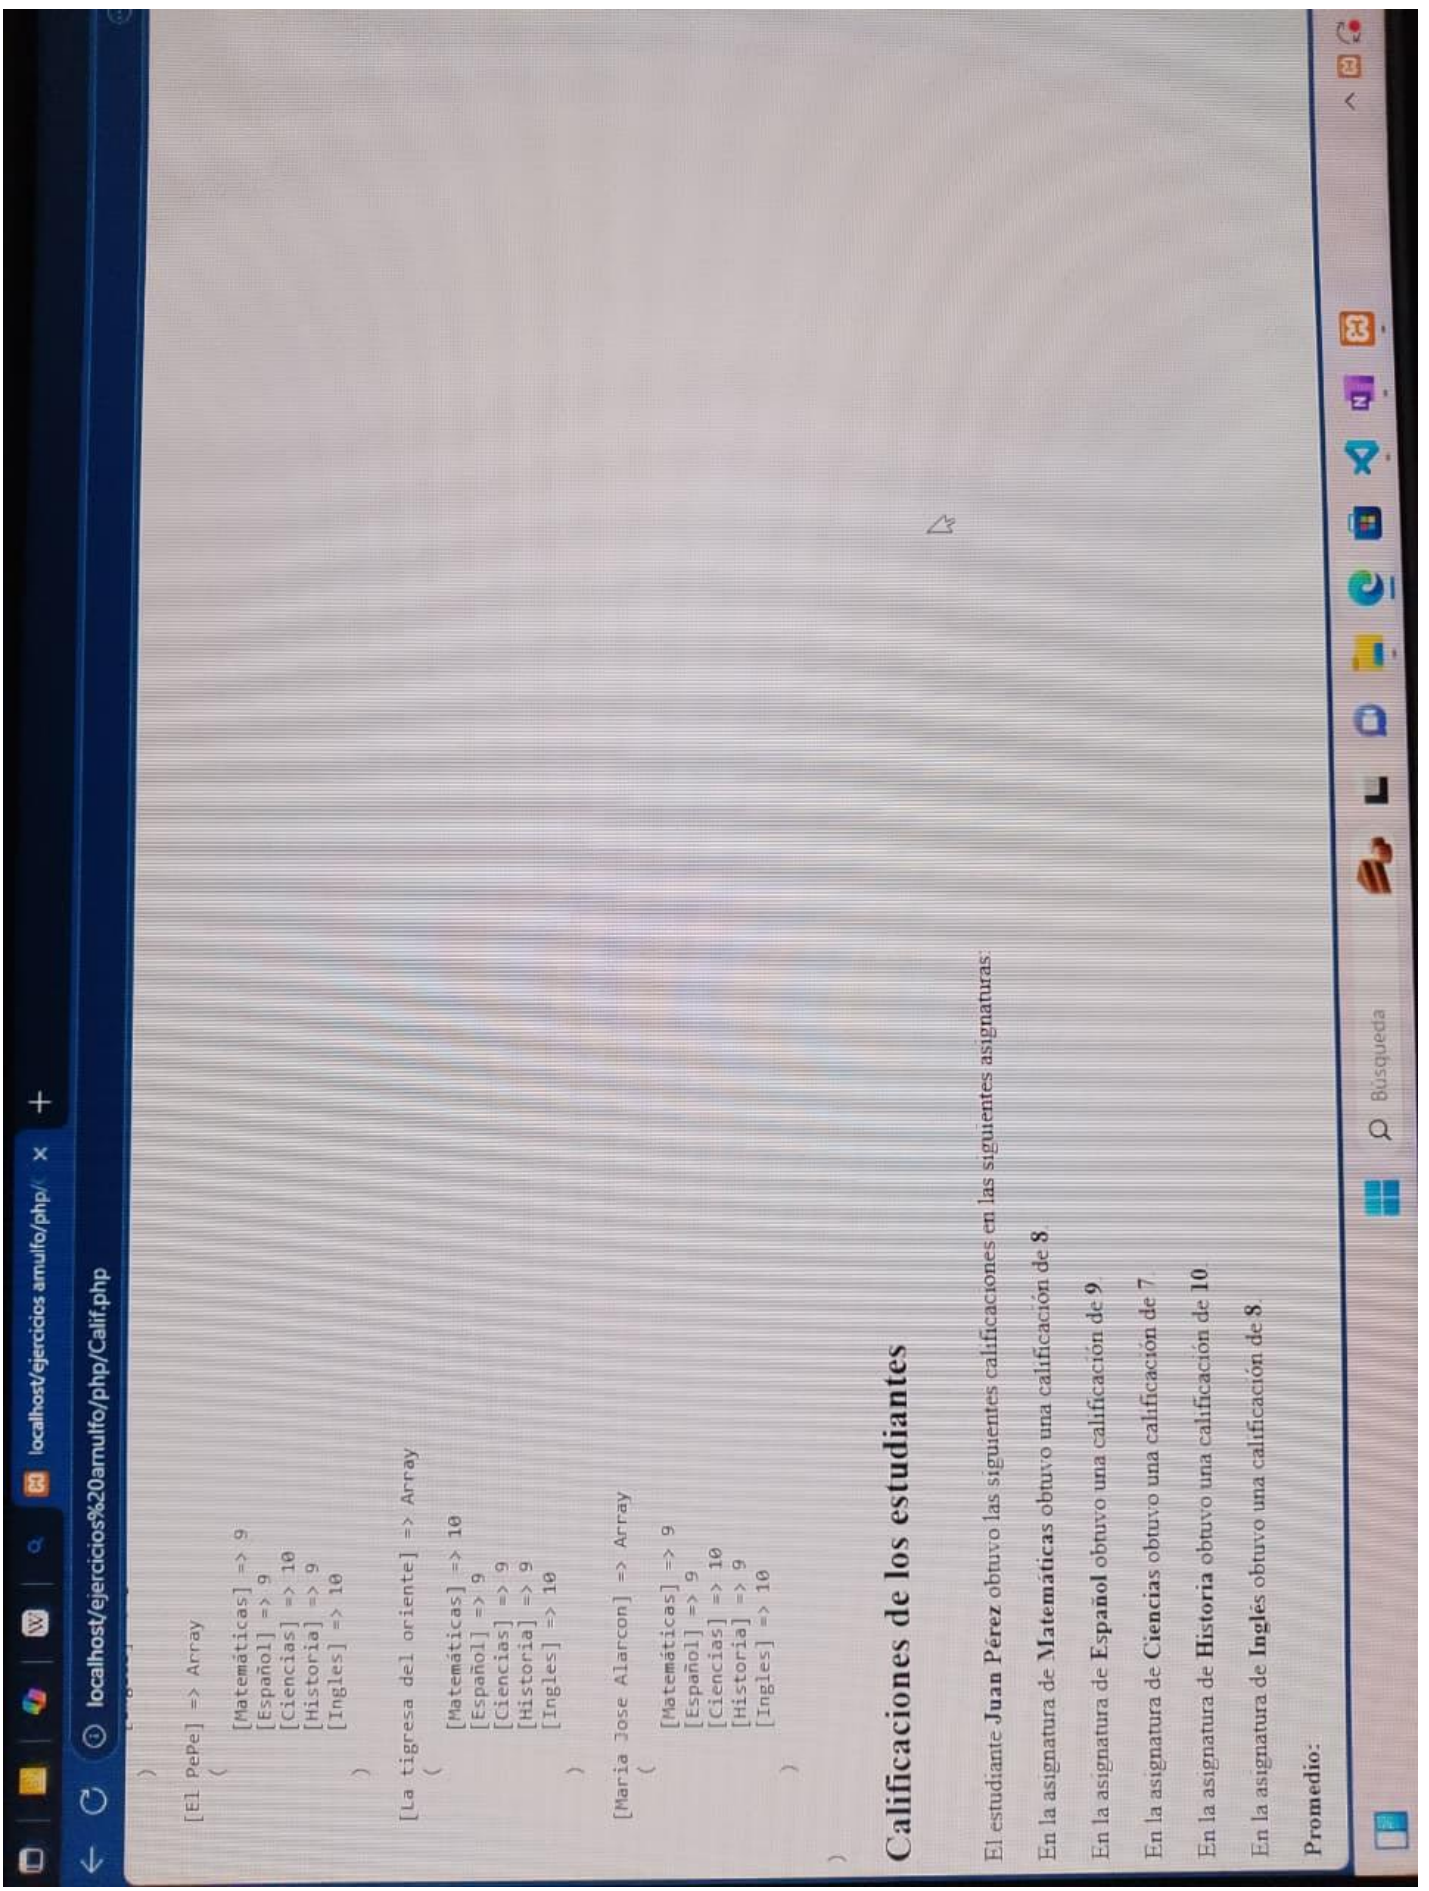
localhost/ejercicios arnulfo/php/ ×
+
localhost/ejercicios%20arnulfo/php/Calif.php

)
[El PePe] => Array
(
[Matemáticas] => 9
[Español] => 9
[Ciencias] => 10
[Historia] => 9
[Ingles] => 10
)

[La tigresa del oriente] => Array
(
[Matemáticas] => 10
[Español] => 9
[Ciencias] => 9
[Historia] => 9
[Ingles] => 10
)

[Maria Jose Alarcon] => Array
(
[Matemáticas] => 9
[Español] => 9
[Ciencias] => 10
[Historia] => 9
[Ingles] => 10
)

)

Calificaciones de los estudiantes

El estudiante Juan Pérez obtuvo las siguientes calificaciones en las siguientes asignaturas:

En la asignatura de Matemáticas obtuvo una calificación de 8.

En la asignatura de Español obtuvo una calificación de 9

En la asignatura de Ciencias obtuvo una calificación de 7

En la asignatura de Historia obtuvo una calificación de 10.

En la asignatura de Inglés obtuvo una calificación de 8.

Promedio:

Búsqueda